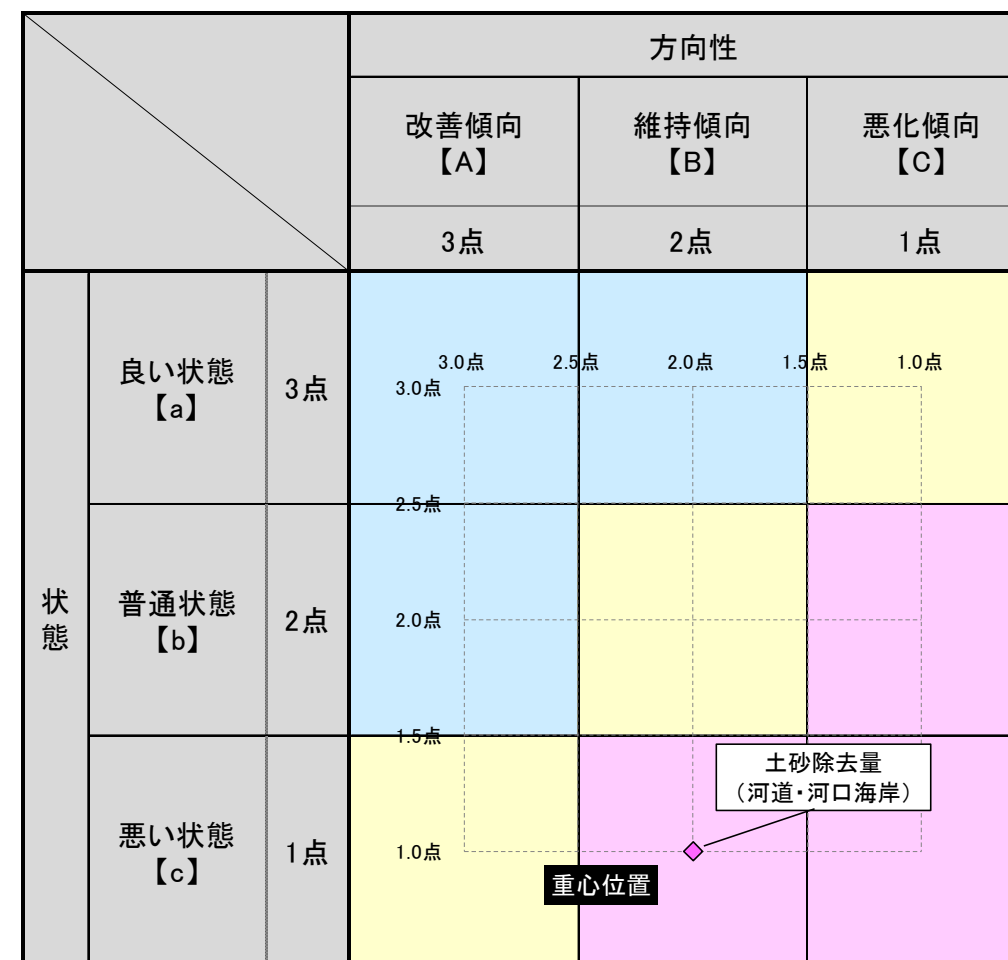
| | | | 方向性 | | |
|---|---|---|---|---|---|
| | | | 改善傾向【A】 | 維持傾向【B】 | 悪化傾向【C】 |
| | | | 3点 | 2点 | 1点 |
| 状態 | 良い状態【a】 | 3点 | | | |
| | 普通状態【b】 | 2点 | | | |
| | 悪い状態【c】 | 1点 | | | |

3.0点 2.5点 2.0点 1.5点 1.0点

3.0点
2.5点
2.0点
1.5点
1.0点

土砂除去量
（河道・河口海岸）

重心位置